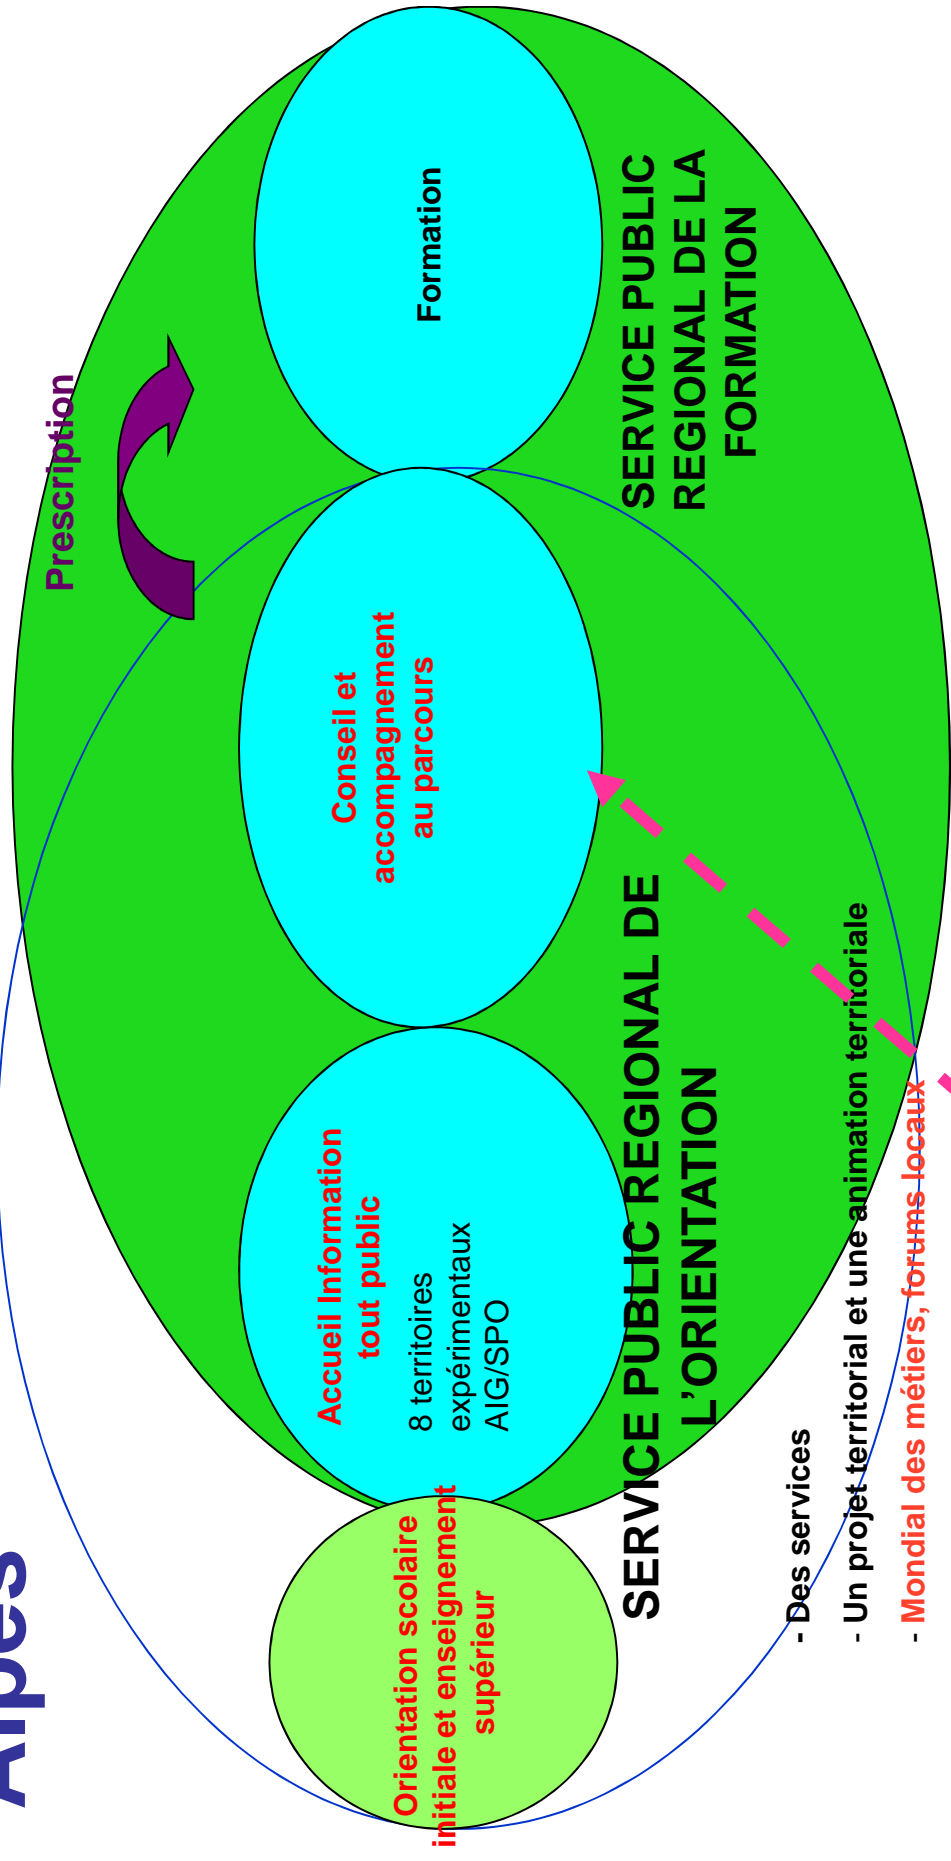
Alpes

Prescription

Formation

SERVICE PUBLIC REGIONAL DE LA FORMATION

Conseil et accompagnement au parcours

Accueil Information tout public

8 territoires expérimentaux AIG/SPO

Orientation scolaire initiale et enseignement supérieur

SERVICE PUBLIC REGIONAL DE L'ORIENTATION

- Des services
- Un projet territorial et une animation territoriale
- Mondial des métiers, forums locaux